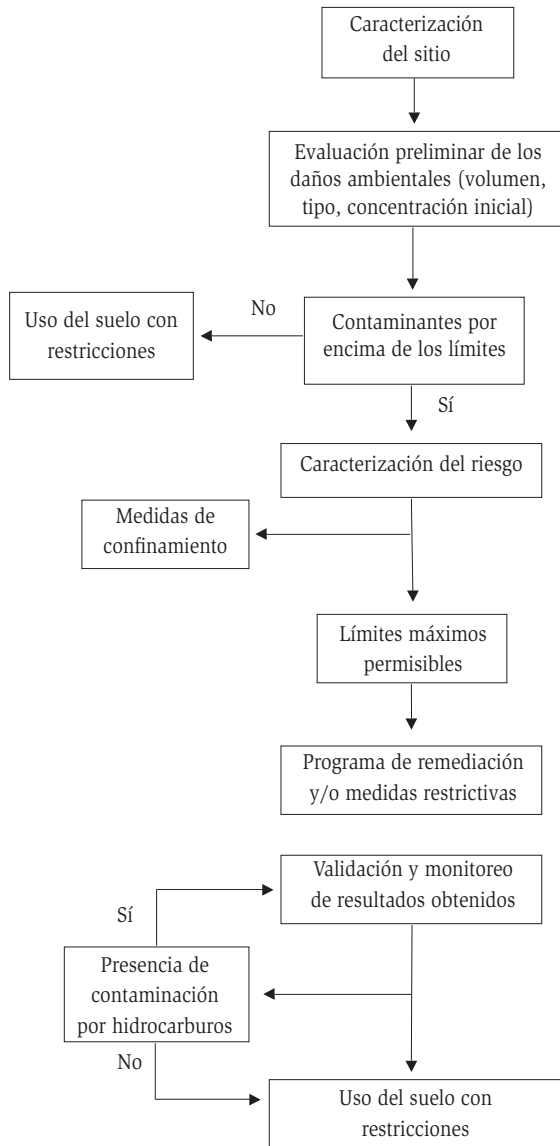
Caracterización del sitio

Evaluación preliminar de los daños ambientales (volumen, tipo, concentración inicial)

No

Uso del suelo con restricciones

Contaminantes por encima de los límites

Sí

Caracterización del riesgo

Medidas de confinamiento

Límites máximos permisibles

Programa de remediación y/o medidas restrictivas

Validación y monitoreo de resultados obtenidos

Sí

Presencia de contaminación por hidrocarburos

No

Uso del suelo con restricciones